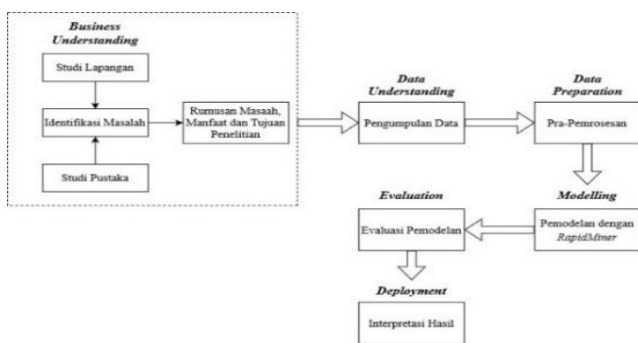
Business Understanding

Studi Lapangan

Identifikasi Masalah

Studi Pustaka

Rumusan Masaah, Manfaat dan Tujuan Penelitian

Data Understanding

Pengumpulan Data

Data Preparation

Pra-Pemrosesan

Modelling

Pemodelan dengan RapidMiner

Evaluation

Evaluasi Pemodelan

Deployment

Interpretasi Hasil